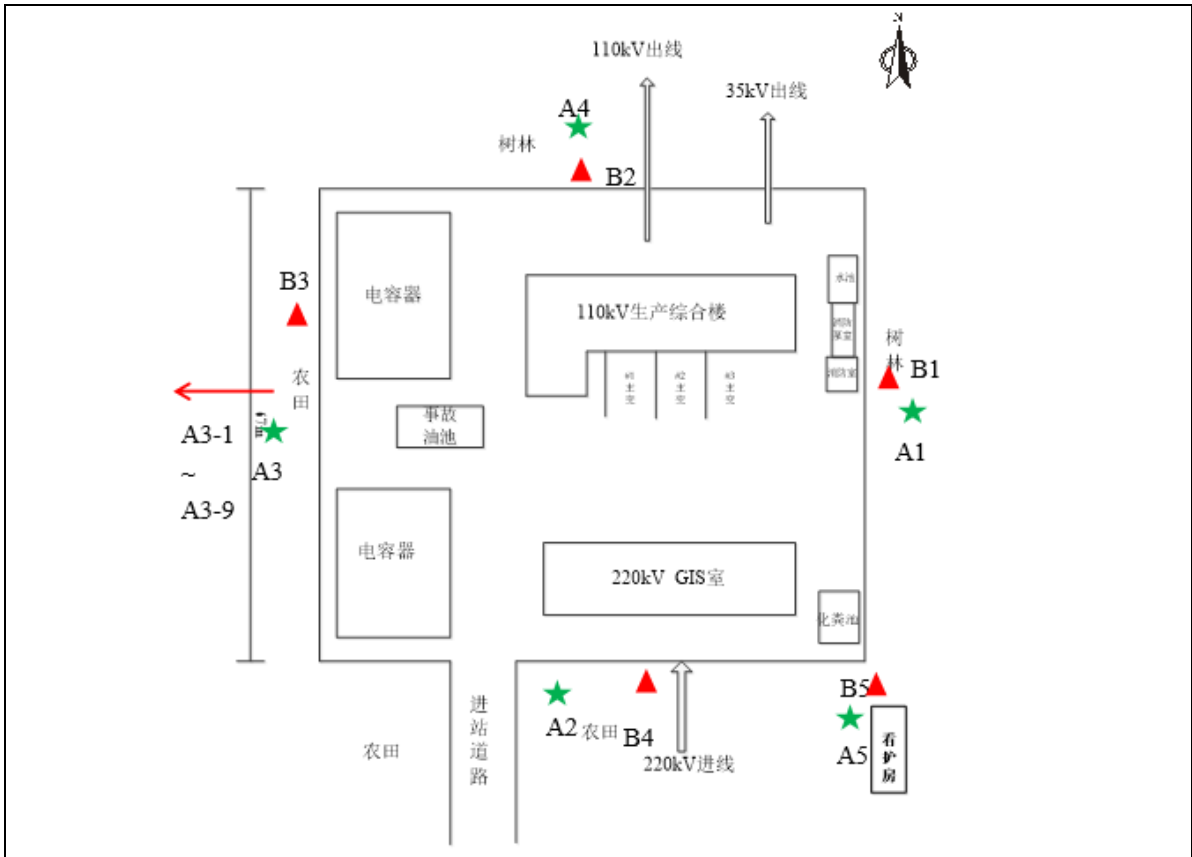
N

110kV出线

35kV出线

A4

树林

B2

B3

电容器

110kV生产综合楼

水池

消防泵室

消防室

树林

B1

A1

#1主变

#2主变

#3主变

农田

事故油池

A3-1
~
A3-9

A3

电容器

220kV GIS室

化粪池

进站道路

A2

农田

B4

220kV进线

B5

A5

看护房

农田